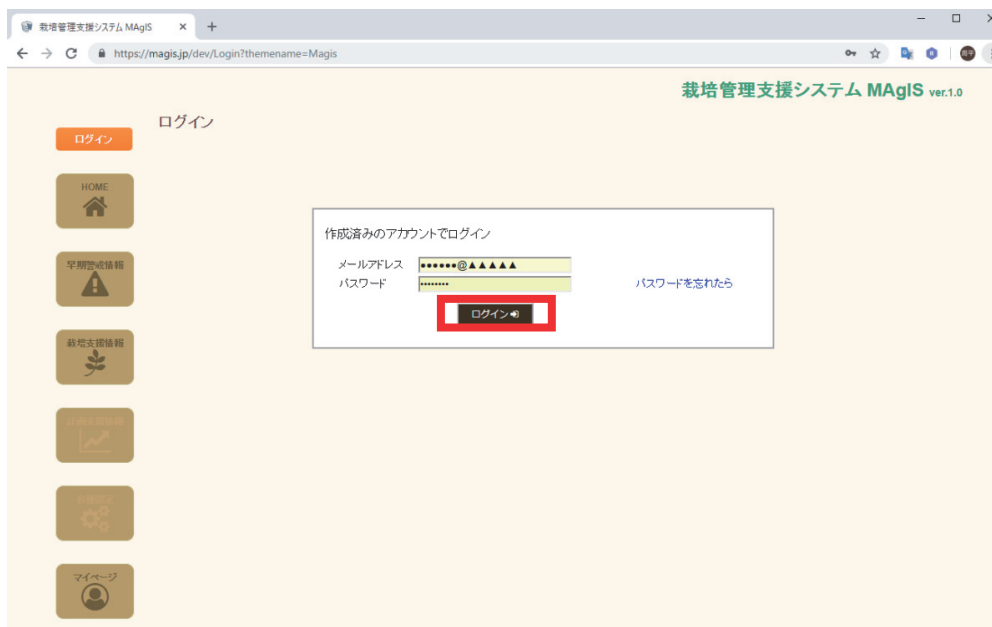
栽培管理支援システム MAgIS ×
https://magis.jp/dev/Login?themename=Magis

栽培管理支援システム MAgIS ver.1.0

ログイン

ログイン

HOME

早期警戒情報

栽培支援情報

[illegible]

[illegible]

マイページ

作成済みのアカウントでログイン

メールアドレス ••••••@▲▲▲▲▲

パスワード ••••••••

パスワードを忘れたら

ログイン